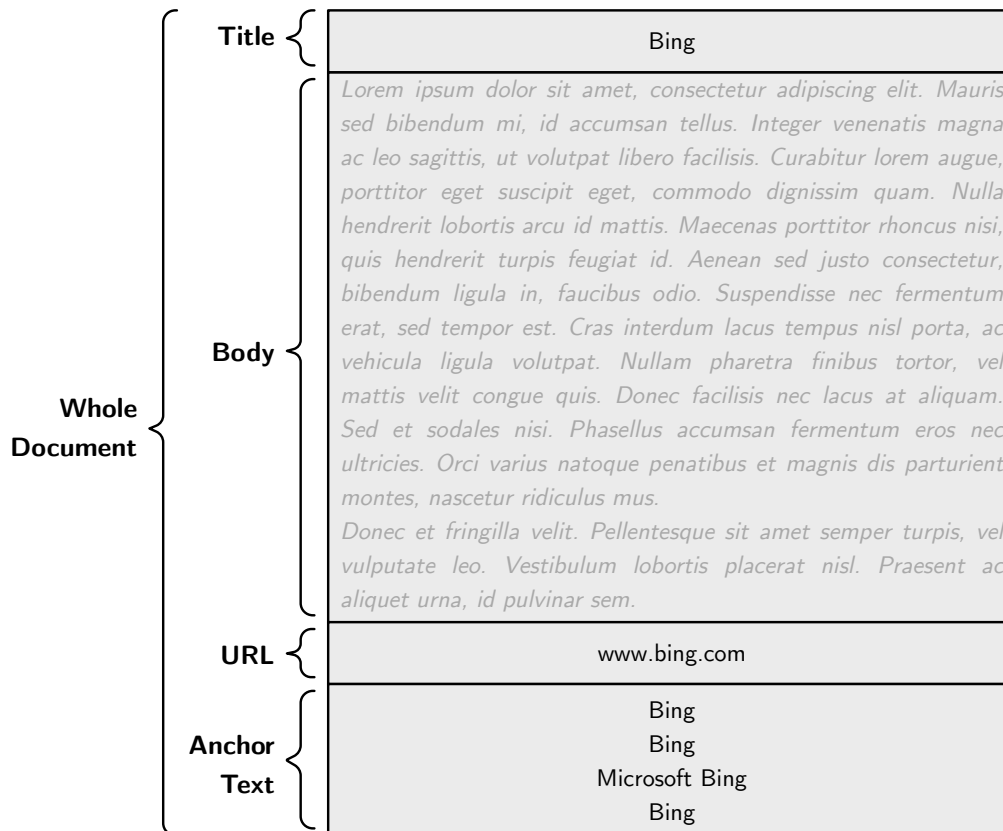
Whole Document

Title

Bing

Body

Lorem ipsum dolor sit amet, consectetur adipiscing elit. Mauris sed bibendum mi, id accumsan tellus. Integer venenatis magna ac leo sagittis, ut volutpat libero facilisis. Curabitur lorem augue, porttitor eget suscipit eget, commodo dignissim quam. Nulla hendrerit lobortis arcu id mattis. Maecenas porttitor rhoncus nisi, quis hendrerit turpis feugiat id. Aenean sed justo consectetur, bibendum ligula in, faucibus odio. Suspendisse nec fermentum erat, sed tempor est. Cras interdum lacus tempus nisl porta, ac vehicula ligula volutpat. Nullam pharetra finibus tortor, vel mattis velit congue quis. Donec facilisis nec lacus at aliquam. Sed et sodales nisi. Phasellus accumsan fermentum eros nec ultricies. Orci varius natoque penatibus et magnis dis parturient montes, nascetur ridiculus mus.

Donec et fringilla velit. Pellentesque sit amet semper turpis, vel vulputate leo. Vestibulum lobortis placerat nisl. Praesent ac aliquet urna, id pulvinar sem.

URL

www.bing.com

Anchor Text

Bing
Bing
Microsoft Bing
Bing